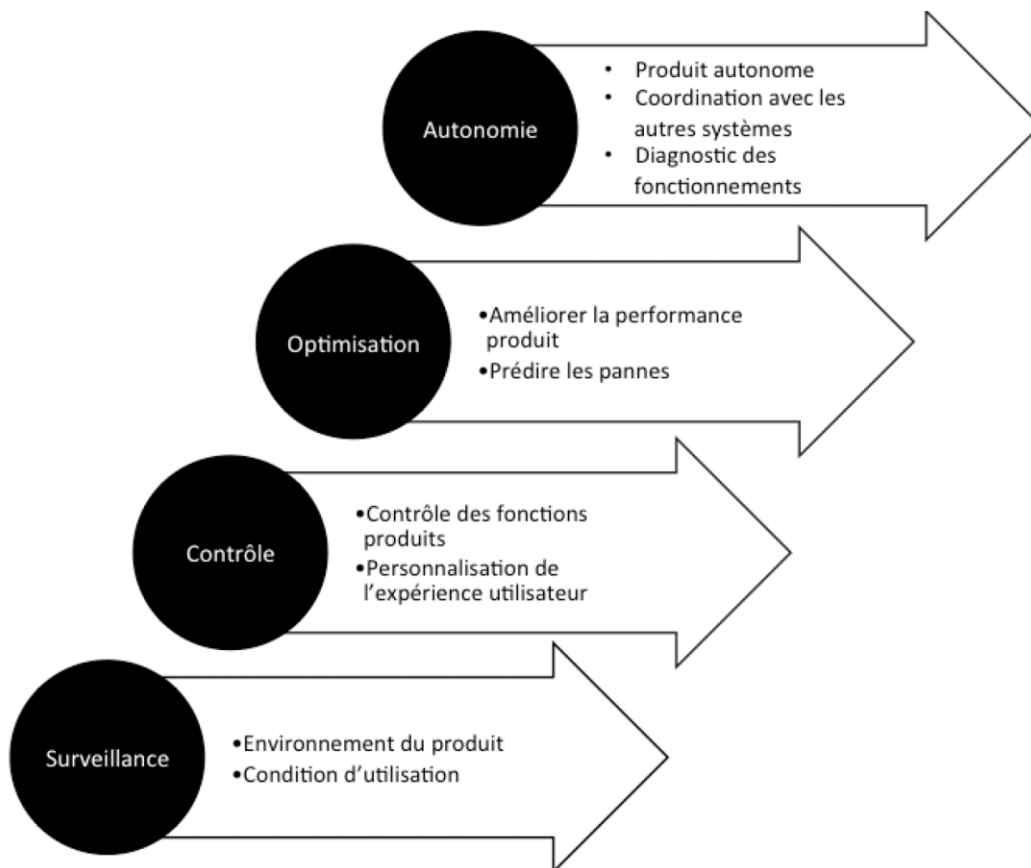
Autonomie

- Produit autonome
- Coordination avec les autres systèmes
- Diagnostic des fonctionnements

Optimisation

•Améliorer la performance produit
•Prédire les pannes

Contrôle

•Contrôle des fonctions produits
•Personnalisation de l'expérience utilisateur

Surveillance

•Environnement du produit
•Condition d'utilisation